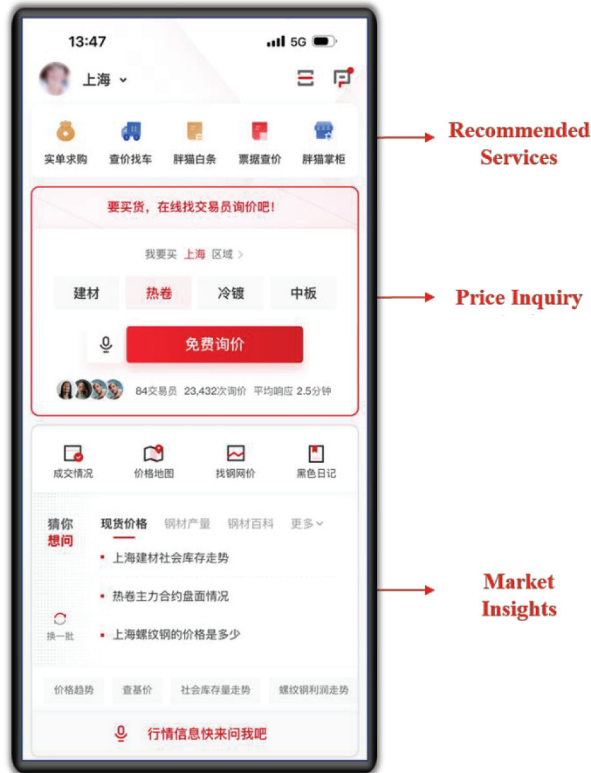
13:47
5G

上海

实单求购
查价找车
胖猫白条
票据查价
胖猫掌柜

Recommended Services

要买货，在线找交易员询价吧！

我要买 上海 区域 >

建材
热卷
冷镀
中板

免费询价

Price Inquiry

84交易员 23,432次询价 平均响应 2.5分钟

成交情况
价格地图
找钢网价
黑色日记

猜你想问

现货价格
钢材产量
钢材百科
更多

上海建材社会库存走势
热卷主力合约盘面情况
上海螺纹钢的价格是多少

换一批

Market Insights

价格趋势
查基价
社会库存量走势
螺纹钢利润走势

行情信息快来问我吧